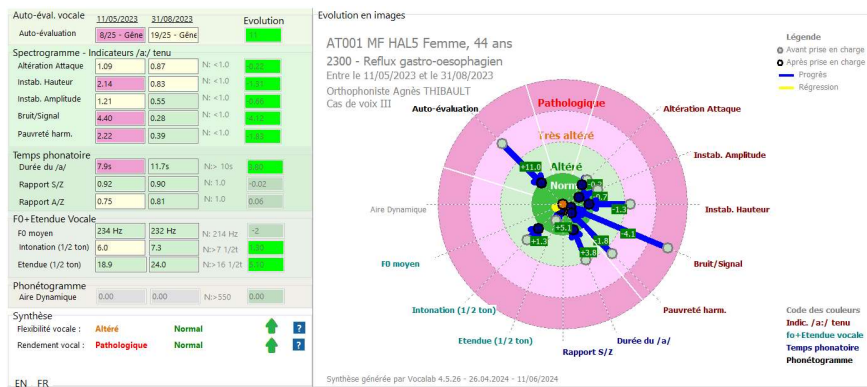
Auto-éval. vocale 11/05/2023 31/08/2023 Evolution

| | | | | |
|---|---|---|---|---|
| Auto-évaluation | 8/25 - Géne | 19/25 - Géne | | 11 |

Spectrogramme - Indicateurs /a:/ tenu

| | | | | |
|---|---|---|---|---|
| Altération Attaque | 1.09 | 0.87 | N: <1.0 | 0.22 |
| Instab. Hauteur | 2.14 | 0.83 | N: <1.0 | 1.31 |
| Instab. Amplitude | 1.21 | 0.55 | N: <1.0 | 0.66 |
| Bruit/Signal | 4.40 | 0.28 | N: <1.0 | 4.12 |
| Pauvreté harm. | 2.22 | 0.39 | N: <1.0 | 1.83 |

Temps phonatoire

| | | | | |
|---|---|---|---|---|
| Durée du /a/ | 7.9s | 11.7s | N:> 10s | 3.80 |
| Rapport S/Z | 0.92 | 0.90 | N: 1.0 | -0.02 |
| Rapport A/Z | 0.75 | 0.81 | N: 1.0 | 0.06 |

F0+Etendue Vocale

| | | | | |
|---|---|---|---|---|
| F0 moyen | 234 Hz | 232 Hz | N: 214 Hz | -2 |
| Intonation (1/2 ton) | 6.0 | 7.3 | N:>7 1/2t | 1.30 |
| Etendue (1/2 ton) | 18.9 | 24.0 | N:>16 1/2t | 5.10 |

Phonétogramme

| | | | | |
|---|---|---|---|---|
| Aire Dynamique | 0.00 | 0.00 | N:>550 | 0.00 |

Synthèse
Flexibilité vocale : Altéré Normal ?
Rendement vocal : Pathologique Normal ?

EN FR

Evolution en images

AT001 MF HAL5 Femme, 44 ans
2300 - Reflux gastro-oesophagien
Entre le 11/05/2023 et le 31/08/2023
Orthophoniste Agnès THIBAULT
Cas de voix III

Légende
Avant prise en charge
Après prise en charge
Progrès
Régression

Pathologique
Très altéré
Altéré
Normal

Auto-évaluation
Altération Attaque
Instab. Amplitude
Instab. Hauteur
Bruit/Signal
Pauvreté harm.
Durée du /a/
Rapport S/Z
Etendue (1/2 ton)
Intonation (1/2 ton)
F0 moyen
Aire Dynamique

+11.0 +5.1 +1.3 +3.8 +1.8 -4.1 -1.3 -0.7 -0.2

Code des couleurs
Indic. /a:/ tenu
f0+Etendue vocale
Temps phonatoire
Phonétogramme

Synthèse générée par Vocalab 4.5.26 - 26.04.2024 - 11/06/2024